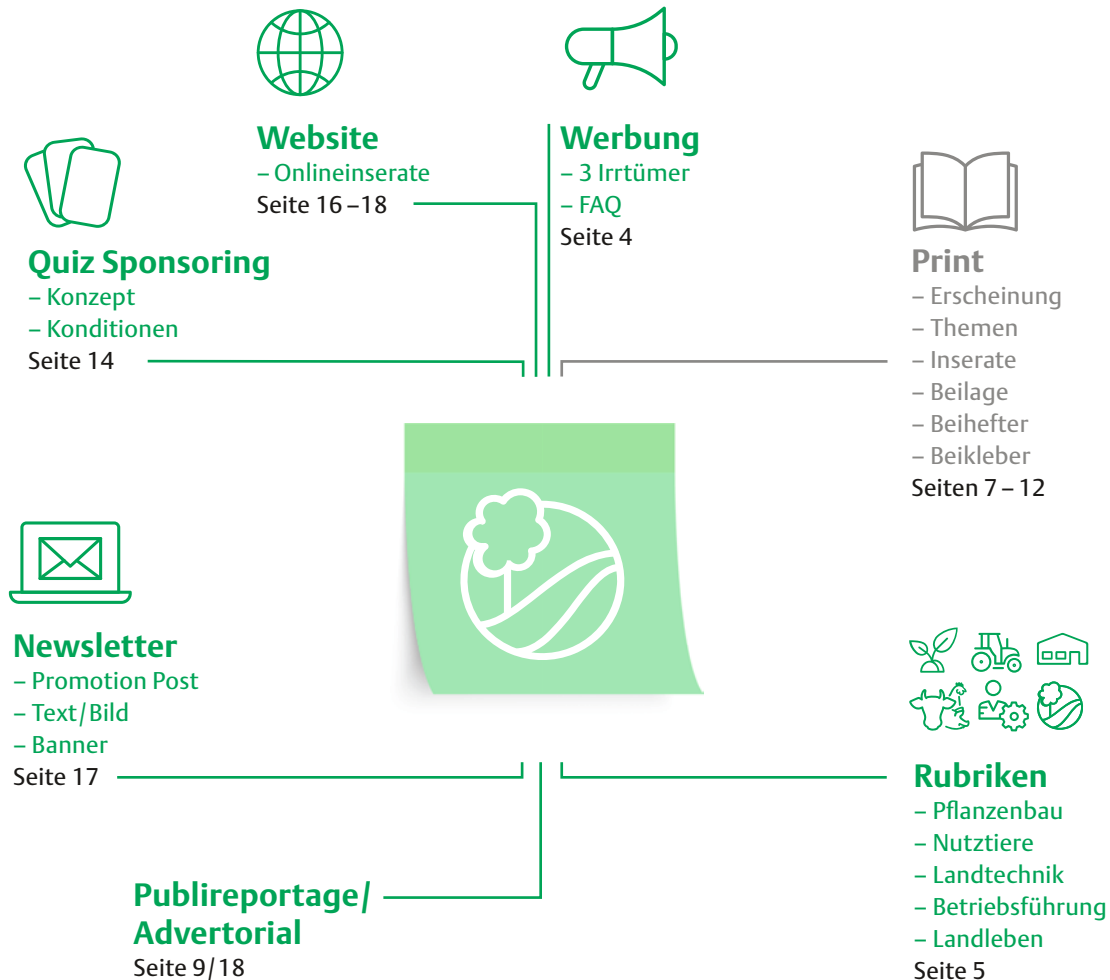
Website
– Onlineinserate
Seite 16 –18

Werbung
– 3 Irrtümer
– FAQ
Seite 4

Quiz Sponsoring
– Konzept
– Konditionen
Seite 14

Print
– Erscheinung
– Themen
– Inserate
– Beilage
– Beihefter
– Beikleber
Seiten 7 – 12

Newsletter
– Promotion Post
– Text/Bild
– Banner
Seite 17

Rubriken
– Pflanzenbau
– Nutztiere
– Landtechnik
– Betriebsführung
– Landleben
Seite 5

Publireportage/
Advertorial
Seite 9/18